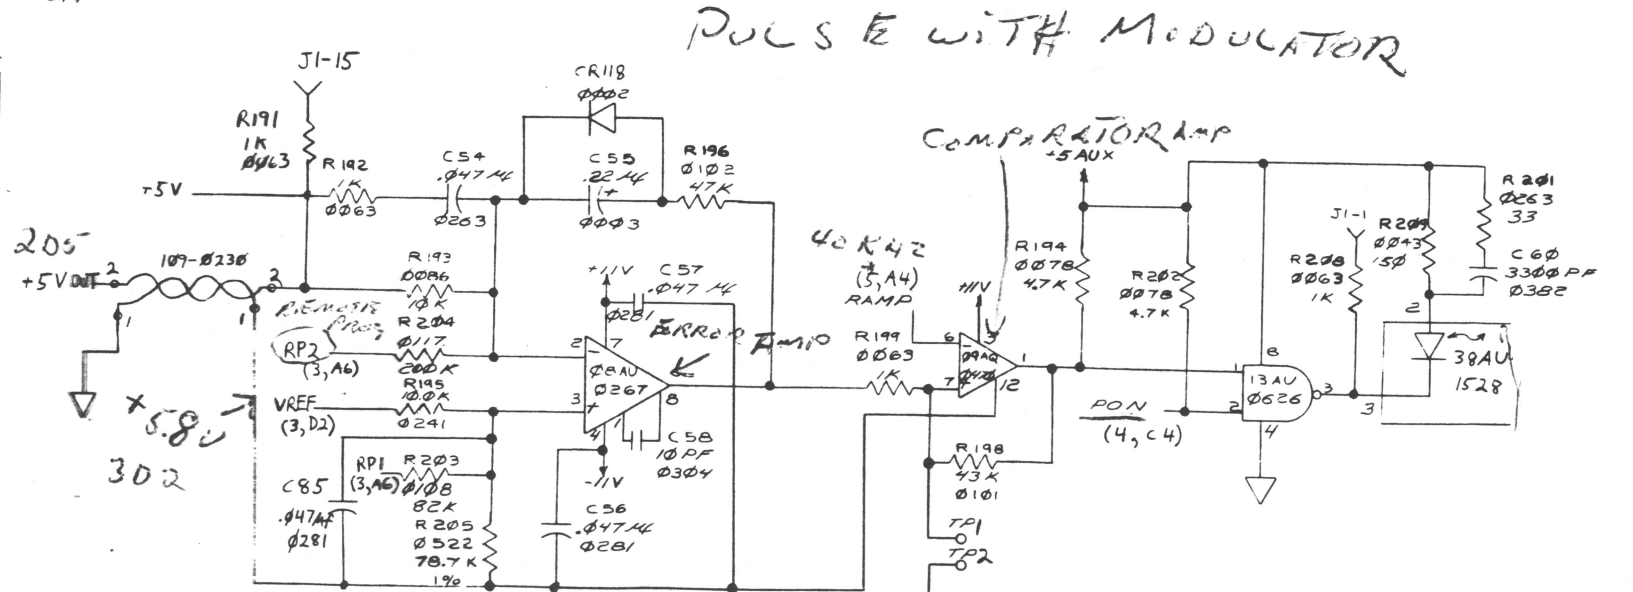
PULSE WITH MODULATOR

J1-15

R191
1K
ØØ63

R192
1K
ØØ63

+5V

C54
.047 uf
Ø2Ø3

CR118
ØØØ2

C55
.22 uf
ØØØ3

R196
Ø1Ø2
47K

COMPARATOR AMP
+5AUX

R201
Ø263
33

205

+5V OUT
109-Ø23Ø
2
2
1
1

R193
ØØ86
10K

+11V
C57
.047 uf
Ø281

40KHZ
(5,A4)
RAMP

R194
ØØ78
4.7K

R202
ØØ78
4.7K

J1-1
R208
ØØ63
1K

R209
ØØ43
150

C60
3300PF
Ø382

REMOTE PROG
R204
Ø117
200K
RP2
(3,A6)

ERROR AMP
ØGAU
Ø267
2
3
8
4

R199
ØØ63
1K

+11V
6
3
09AQ
Ø413
7
12
1

8
13AU
Ø626
2
3
4

2
38AU
1528
3

R195
10.0K
Ø241
VREF
(3,D2)

+5.8V
302

C58
10PF
Ø3Ø4

PON
(4,C4)

C85
.047uf
Ø281

RP1
(3,A6)
R203
Ø1Ø8
82K

R205
Ø522
78.7K
1%

-11V

C56
.047 uf
Ø281

R198
43K
Ø1Ø1

TP1
TP2